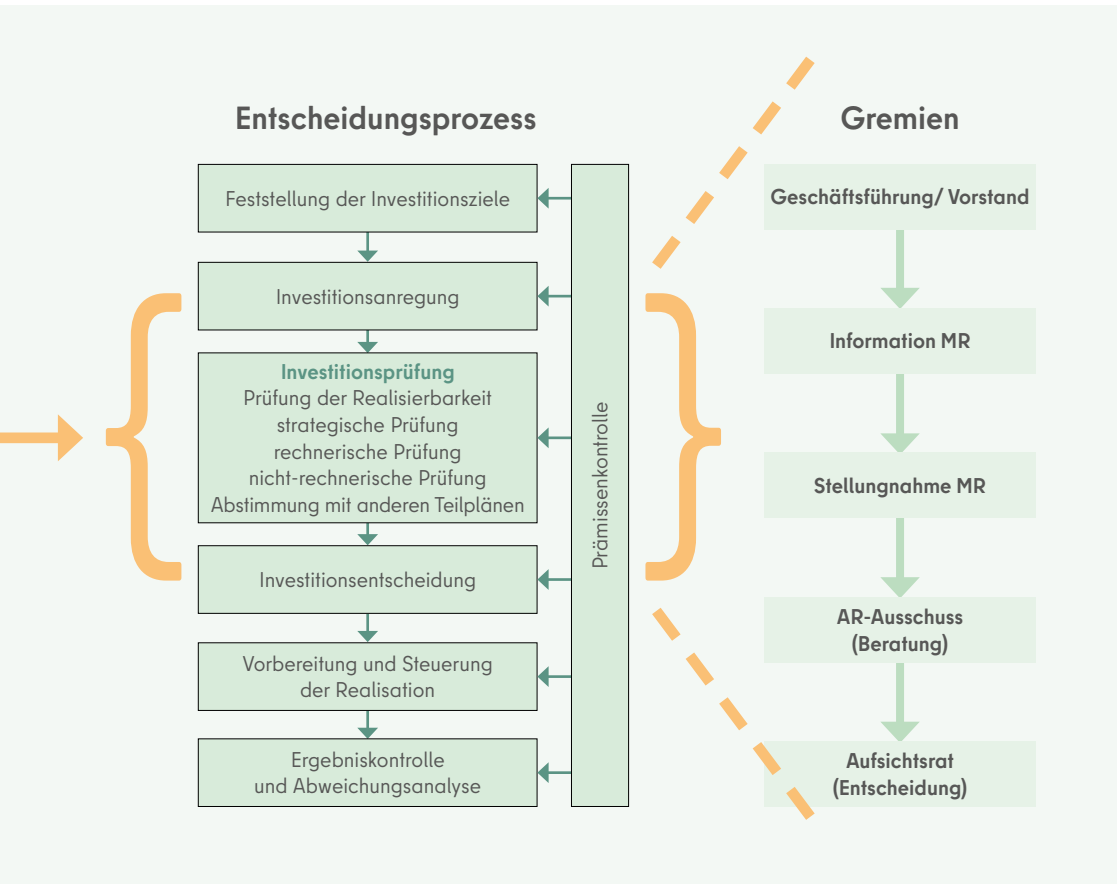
Entscheidungsprozess

Feststellung der Investitionsziele

Investitionsanregung

Investitionsprüfung
Prüfung der Realisierbarkeit
strategische Prüfung
rechnerische Prüfung
nicht-rechnerische Prüfung
Abstimmung mit anderen Teilplänen

Investitionsentscheidung

Vorbereitung und Steuerung der Realisation

Ergebniskontrolle und Abweichungsanalyse

Prämissenkontrolle

Gremien

Geschäftsführung/ Vorstand

Information MR

Stellungnahme MR

AR-Ausschuss (Beratung)

Aufsichtsrat (Entscheidung)